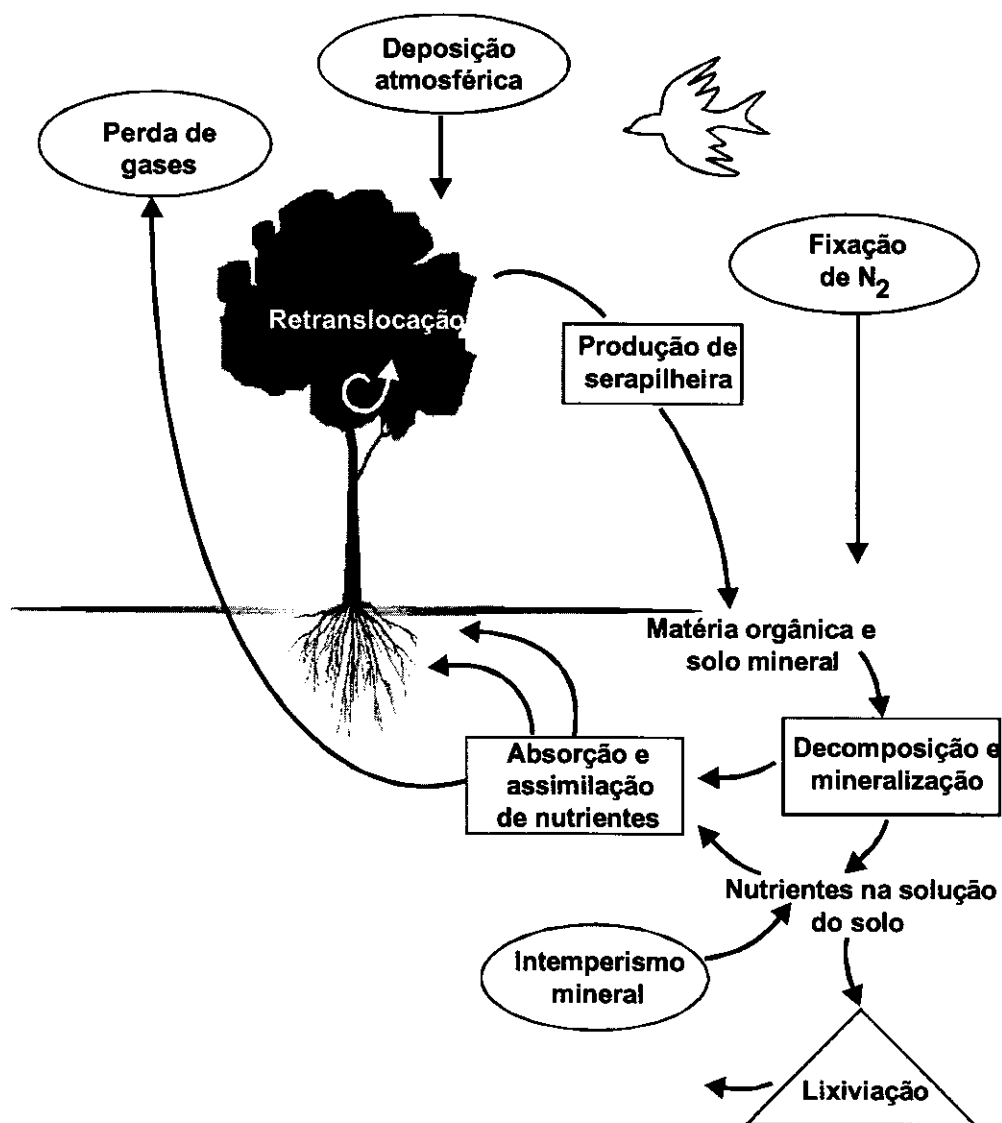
Deposição atmosférica

Perda de gases

Fixação de $N_2$

Retranslocação

Produção de serapilheira

Matéria orgânica e solo mineral

Absorção e assimilação de nutrientes

Decomposição e mineralização

Nutrientes na solução do solo

Intemperismo mineral

Lixiviação